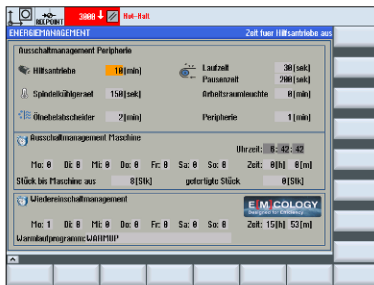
REFPOINT 3000 Not-Halt

ENERGIEMANAGEMENT Zeit fuer Hilfsantriebe aus

Ausschaltmanagement Peripherie

Hilfsantriebe 10[min]

Laufzeit 30[sek]

Pausenzeit 200[sek]

Spindelkühlgeraet 150[sek]

Arbeitsraumleuchte 0[min]

Ölnebelabscheider 2[min]

Peripherie 1[min]

Ausschaltmanagement Maschine

Uhrzeit: 8:42:42

Mo: 0 Di: 0 Mi: 0 Do: 0 Fr: 0 Sa: 0 So: 0 Zeit: 0[h] 0[m]

Stück bis Maschine aus 0[Stk] gefertigte Stück 0[Stk]

Wiedereinschaltmanagement

EMCOLOGY

Mo: 0 Di: 0 Mi: 0 Do: 0 Fr: 0 Sa: 0 So: 0 Zeit: 15[h] 53[m]

Warmlaufprogramm:WARMUP